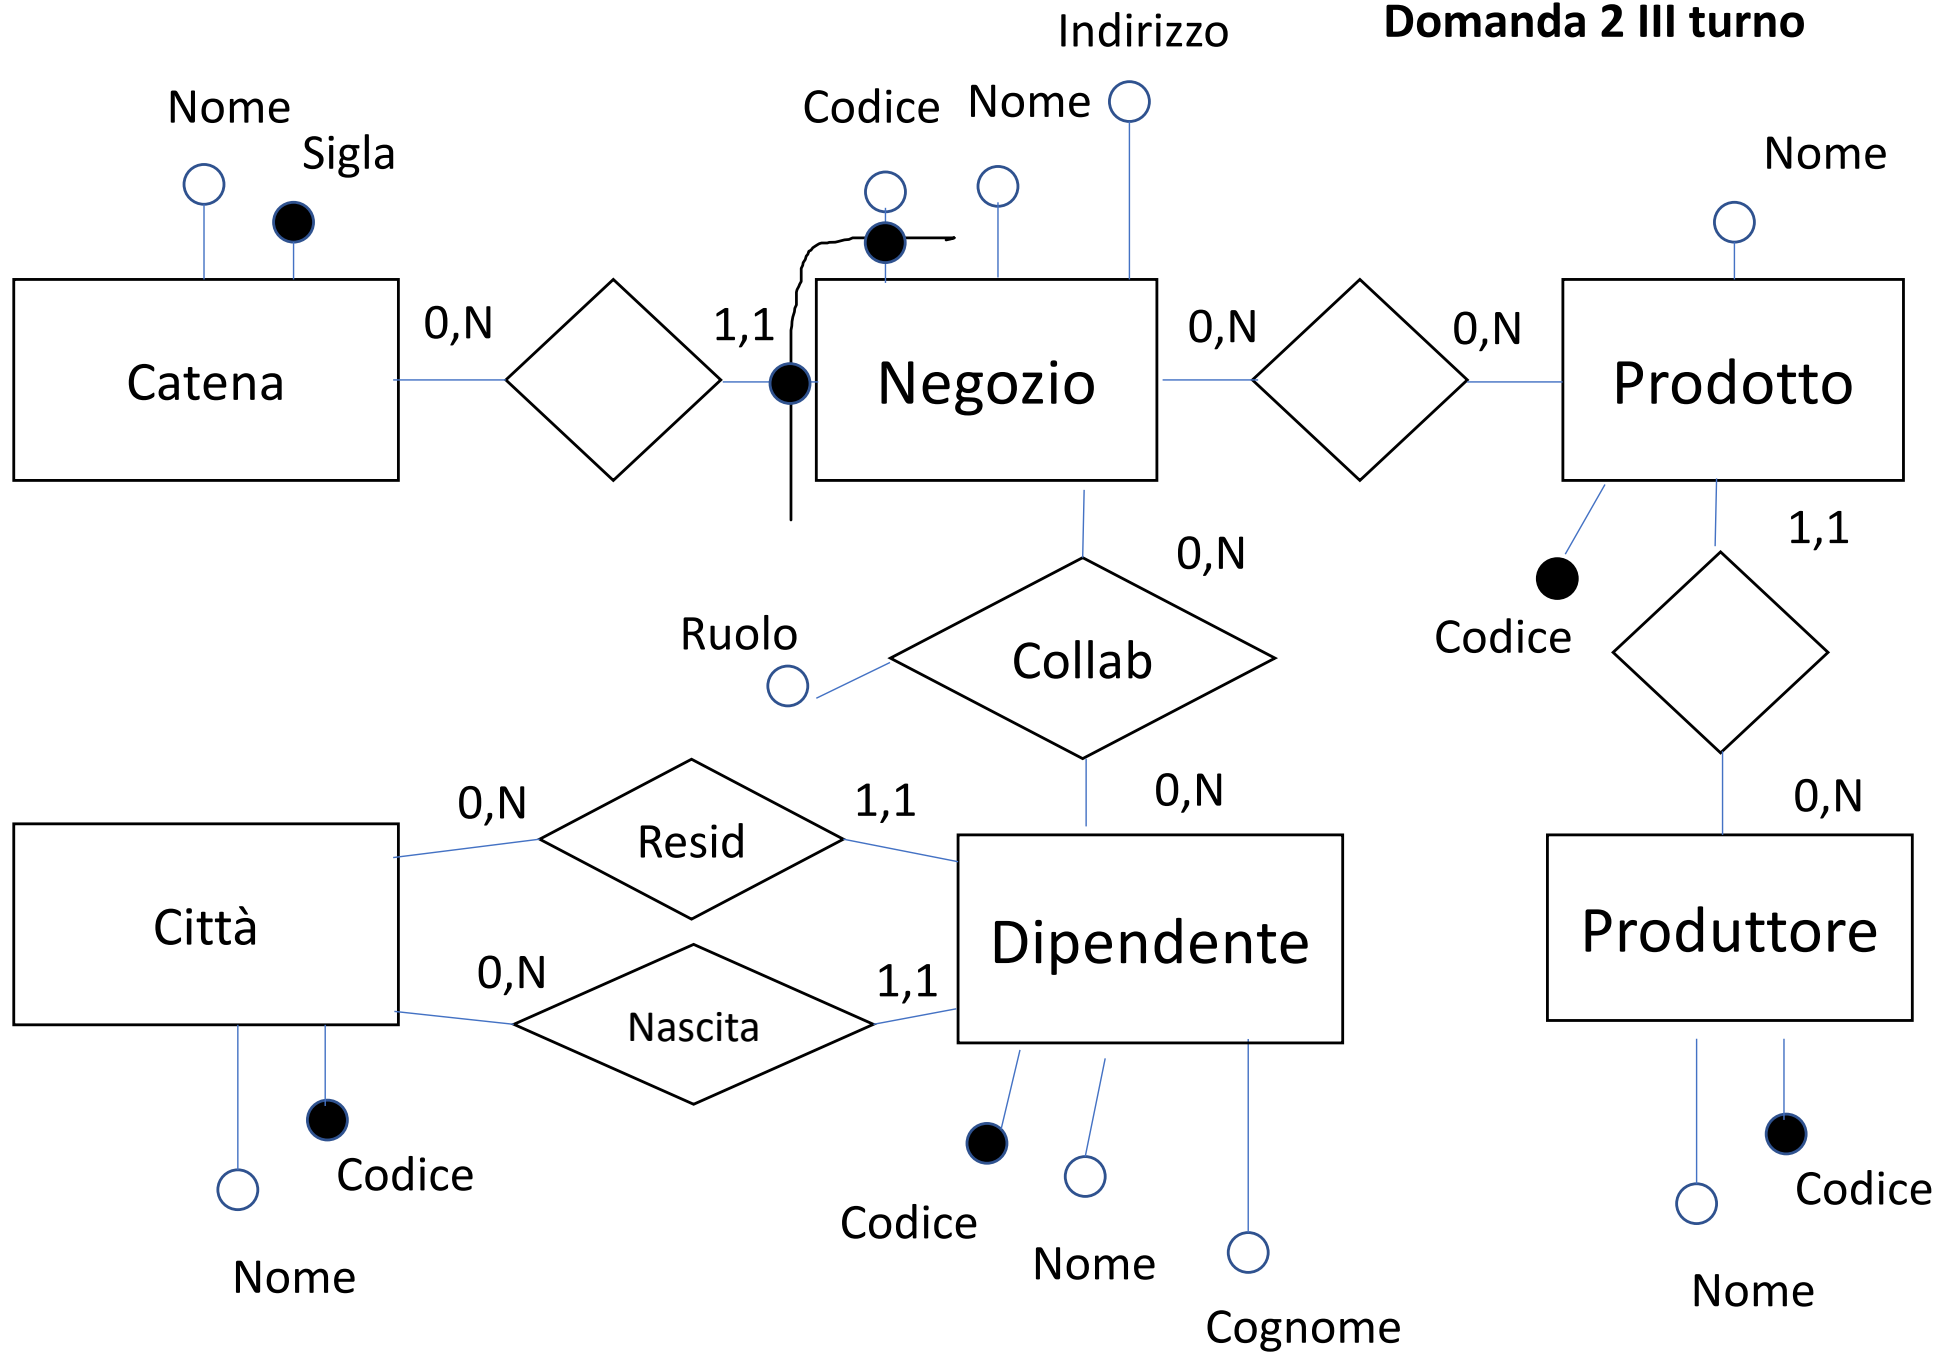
Domanda 2 III turno

Indirizzo

Nome

Sigla

Codice

Nome

Nome

Catena

0,N

1,1

Negozio

0,N

0,N

Prodotto

0,N

1,1

Ruolo

Collab

Codice

0,N

1,1

0,N

Resid

Città

0,N

Nascita

1,1

Dipendente

0,N

Produttore

Codice

Nome

Codice

Nome

Cognome

Codice

Nome